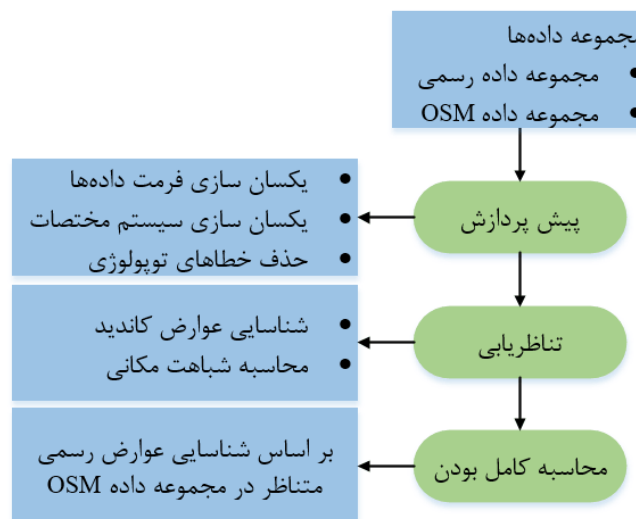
مجموعه داده‌ها
• مجموعه داده رسمی
• مجموعه داده OSM

پیش پردازش
• یکسان سازی فرمت داده‌ها
• یکسان سازی سیستم مختصات
• حذف خطاهای توپولوژی

تناظریابی
• شناسایی عوارض کاندید
• محاسبه شباهت مکانی

محاسبه کامل بودن
بر اساس شناسایی عوارض رسمی متناظر در مجموعه داده OSM